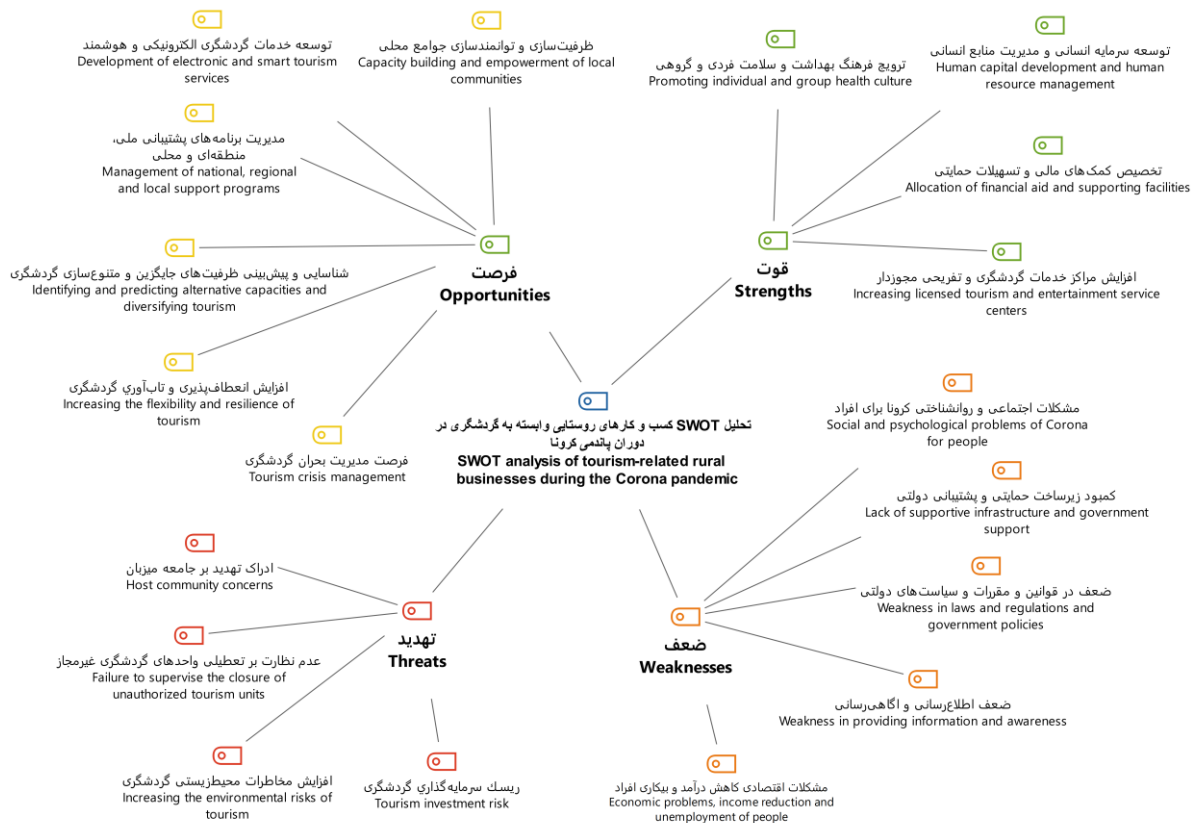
تحلیل SWOT کسب و کارهای روستایی وابسته به گردشگری در دوران پاندمی کرونا
SWOT analysis of tourism-related rural businesses during the Corona pandemic

فرصت
Opportunities

توسعه خدمات گردشگری الکترونیکی و هوشمند
Development of electronic and smart tourism services

ظرفیت‌سازی و توانمندسازی جوامع محلی
Capacity building and empowerment of local communities

مدیریت برنامه‌های پشتیبانی ملی، منطقه‌ای و محلی
Management of national, regional and local support programs

شناسایی و پیش‌بینی ظرفیت‌های جایگزین و متنوع‌سازی گردشگری
Identifying and predicting alternative capacities and diversifying tourism

افزایش انعطاف‌پذیری و تاب‌آوری گردشگری
Increasing the flexibility and resilience of tourism

فرصت مدیریت بحران گردشگری
Tourism crisis management

قوت
Strengths

ترویج فرهنگ بهداشت و سلامت فردی و گروهی
Promoting individual and group health culture

توسعه سرمایه انسانی و مدیریت منابع انسانی
Human capital development and human resource management

تخصیص کمک‌های مالی و تسهیلات حمایتی
Allocation of financial aid and supporting facilities

افزایش مراکز خدمات گردشگری و تفریحی مجوزدار
Increasing licensed tourism and entertainment service centers

ضعف
Weaknesses

مشکلات اجتماعی و روانشناختی کرونا برای افراد
Social and psychological problems of Corona for people

کمبود زیرساخت حمایتی و پشتیبانی دولتی
Lack of supportive infrastructure and government support

ضعف در قوانین و مقررات و سیاست‌های دولتی
Weakness in laws and regulations and government policies

ضعف اطلاع‌رسانی و آگاهی‌رسانی
Weakness in providing information and awareness

مشکلات اقتصادی کاهش درآمد و بیکاری افراد
Economic problems, income reduction and unemployment of people

تهدید
Threats

ادراک تهدید بر جامعه میزبان
Host community concerns

عدم نظارت بر تعطیلی واحدهای گردشگری غیرمجاز
Failure to supervise the closure of unauthorized tourism units

افزایش مخاطرات محیط‌زیستی گردشگری
Increasing the environmental risks of tourism

ریسک سرمایه‌گذاري گردشگری
Tourism investment risk